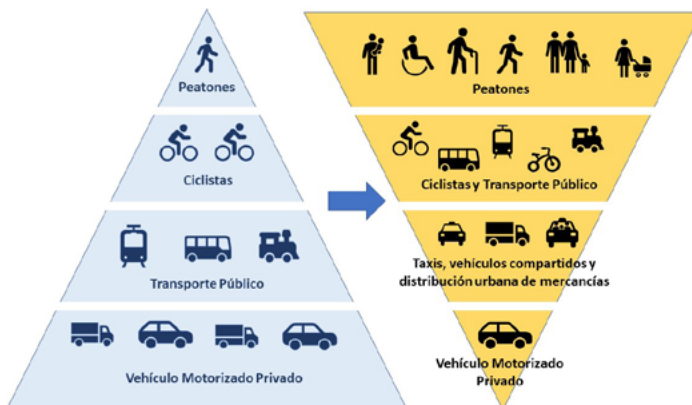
Peatones

Ciclistas

Transporte Público

Vehículo Motorizado Privado

Peatones

Ciclistas y Transporte Público

Taxis, vehículos compartidos y distribución urbana de mercancías

Vehículo Motorizado Privado